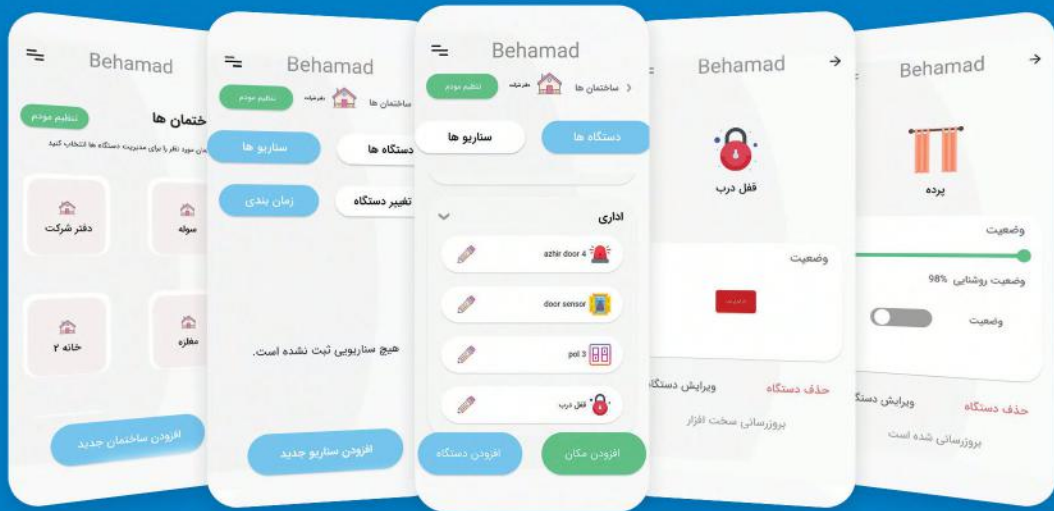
Behamad
تنظیم مودم
ختمان ها
ان مورد نظر را برای مدیریت دستگاه ها انتخاب کنید
دفتر شرکت
سوله
خانه ۲
مغازه
افزودن ساختمان جدید

Behamad
تنظیم مودم
دفتر شرکت
ساختمان ها
سناریو ها
دستگاه ها
زمان بندی
تغییر دستگاه
هیچ سناریویی ثبت نشده است.
افزودن سناریو جدید

Behamad
تنظیم مودم
دفتر شرکت
ساختمان ها
سناریو ها
دستگاه ها
اداری
azhir door 4
door sensor
pol 3
قفل درب
افزودن دستگاه
افزودن مکان

Behamad
قفل درب
وضعیت
ویرایش دستگاه
حذف دستگاه
بروزرسانی سخت افزار

Behamad
پرده
وضعیت
وضعیت روشنایی 98%
وضعیت
ویرایش دستگاه
حذف دستگاه
بروزرسانی شده است